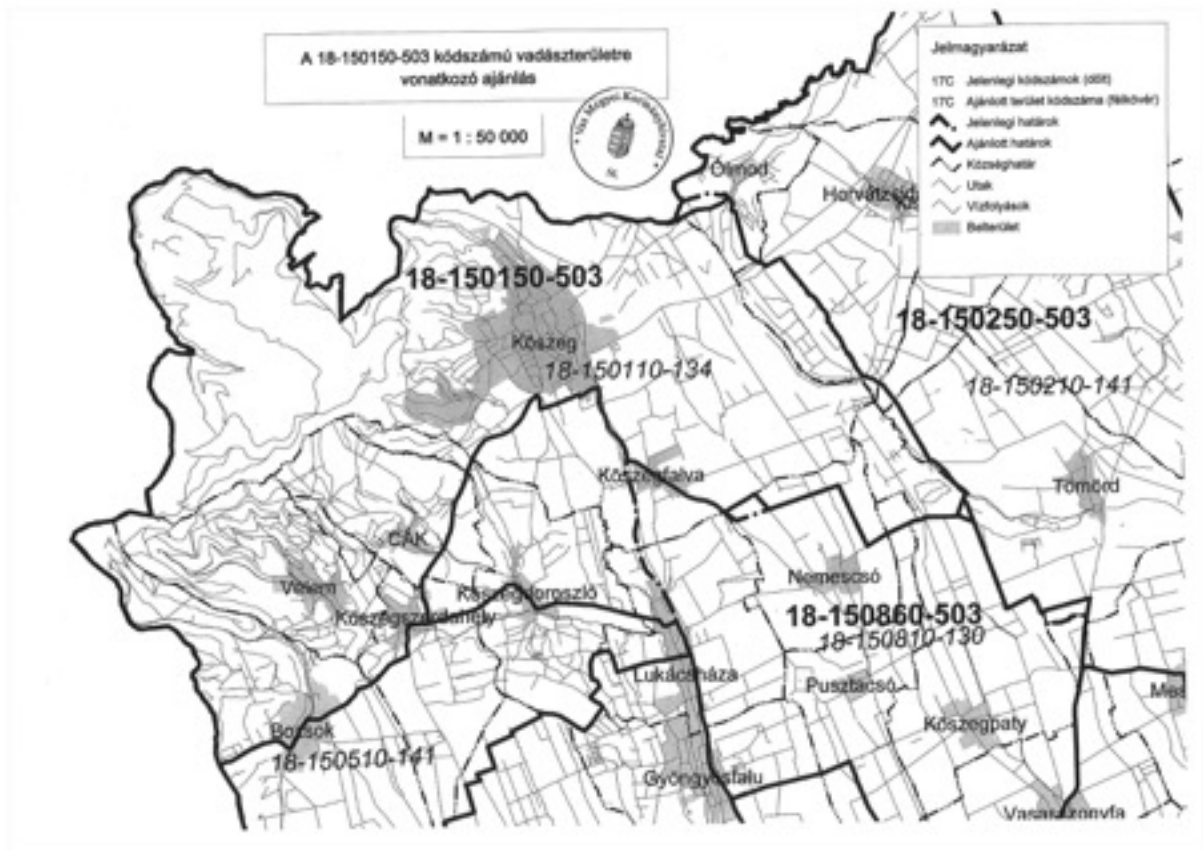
A 18-150150-503 kódszámú vadászterületre vonatkozó ajánlás

M = 1 : 50 000

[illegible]

Jelmagyarázat

17C Jelenlegi kódszámok (dőlt)
17C Ajánlott terület kódszáma (félkövér)
Jelenlegi határok
Ajánlott határok
Községhatár
Utak
Vízfolyások
Belterület

Ólmod
Horvátzsidány

18-150150-503
Kőszeg
18-150110-134
18-150250-503
18-150210-141
Kőszegfalva
Tömörd
CÁK
Velem
Kőszegdoroszló
Kőszegszerdahely
Nemescsó
18-150860-503
18-150810-130
Lukácsháza
Pusztacsó
Mes
Bozsok
18-150510-141
Kőszegpaty
Gyöngyösfalu
Vasasszonyfa